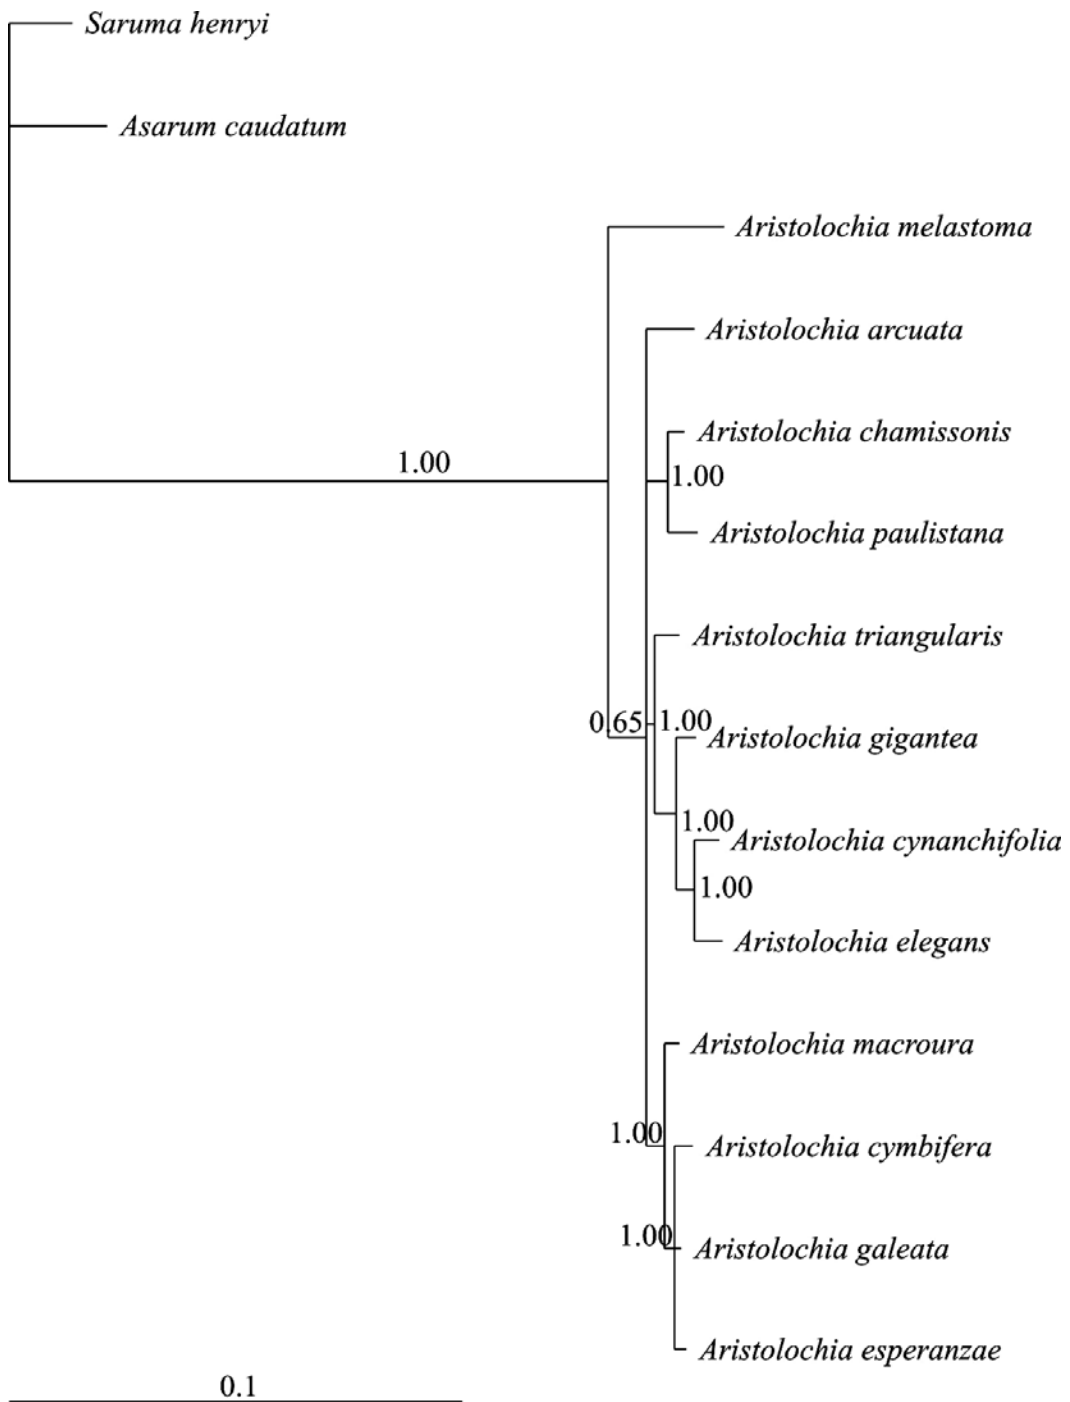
Saruma henryi

Asarum caudatum

Aristolochia melastoma

Aristolochia arcuata

Aristolochia chamissonis

1.00

Aristolochia paulistana

1.00

Aristolochia triangularis

0.65

1.00

Aristolochia gigantea

1.00

Aristolochia cynanchifolia

1.00

Aristolochia elegans

Aristolochia macroura

1.00

Aristolochia cymbifera

1.00

Aristolochia galeata

Aristolochia esperanzae

0.1